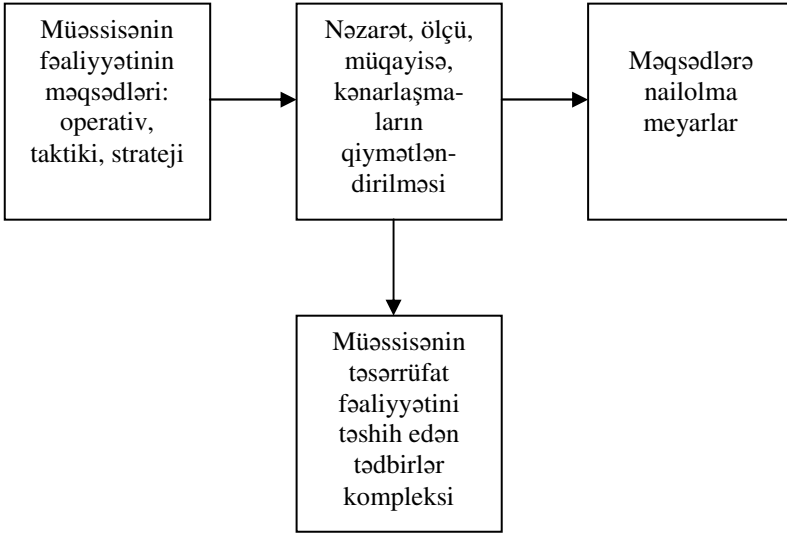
Müəssisənin fəaliyyətinin məqsədləri: operativ, taktiki, strateji

Nəzarət, ölçü, müqayisə, kənarlaşmaların qiymətləndirilməsi

Məqsədlərə nailolma meyarlar

Müəssisənin təsərrüfat fəaliyyətini təshih edən tədbirlər kompleksi